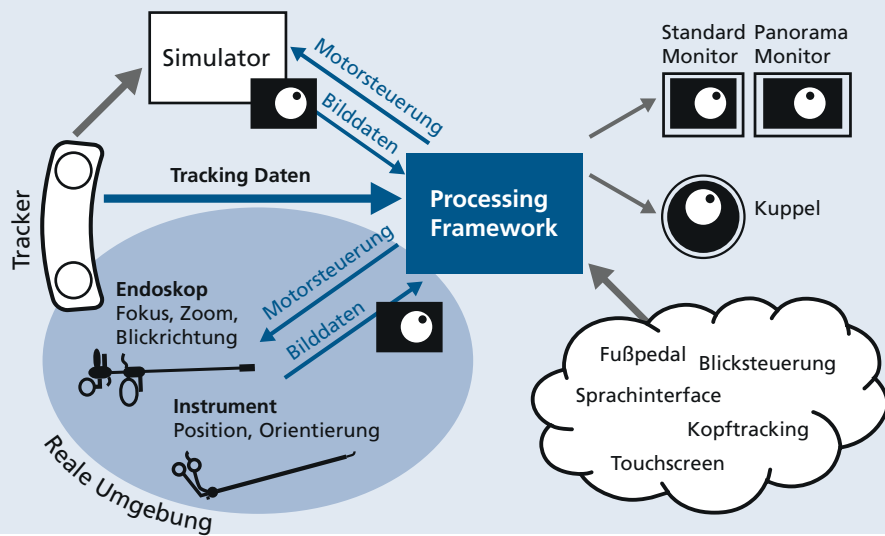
Simulator

Motorsteuerung

Bilddaten

Standard Monitor

Panorama Monitor

Tracker

Tracking Daten

Processing Framework

Kuppel

Motorsteuerung

Bilddaten

Endoskop
Fokus, Zoom, Blickrichtung

Instrument
Position, Orientierung

Reale Umgebung

Fußpedal

Blicksteuerung

Sprachinterface

Kopftracking

Touchscreen